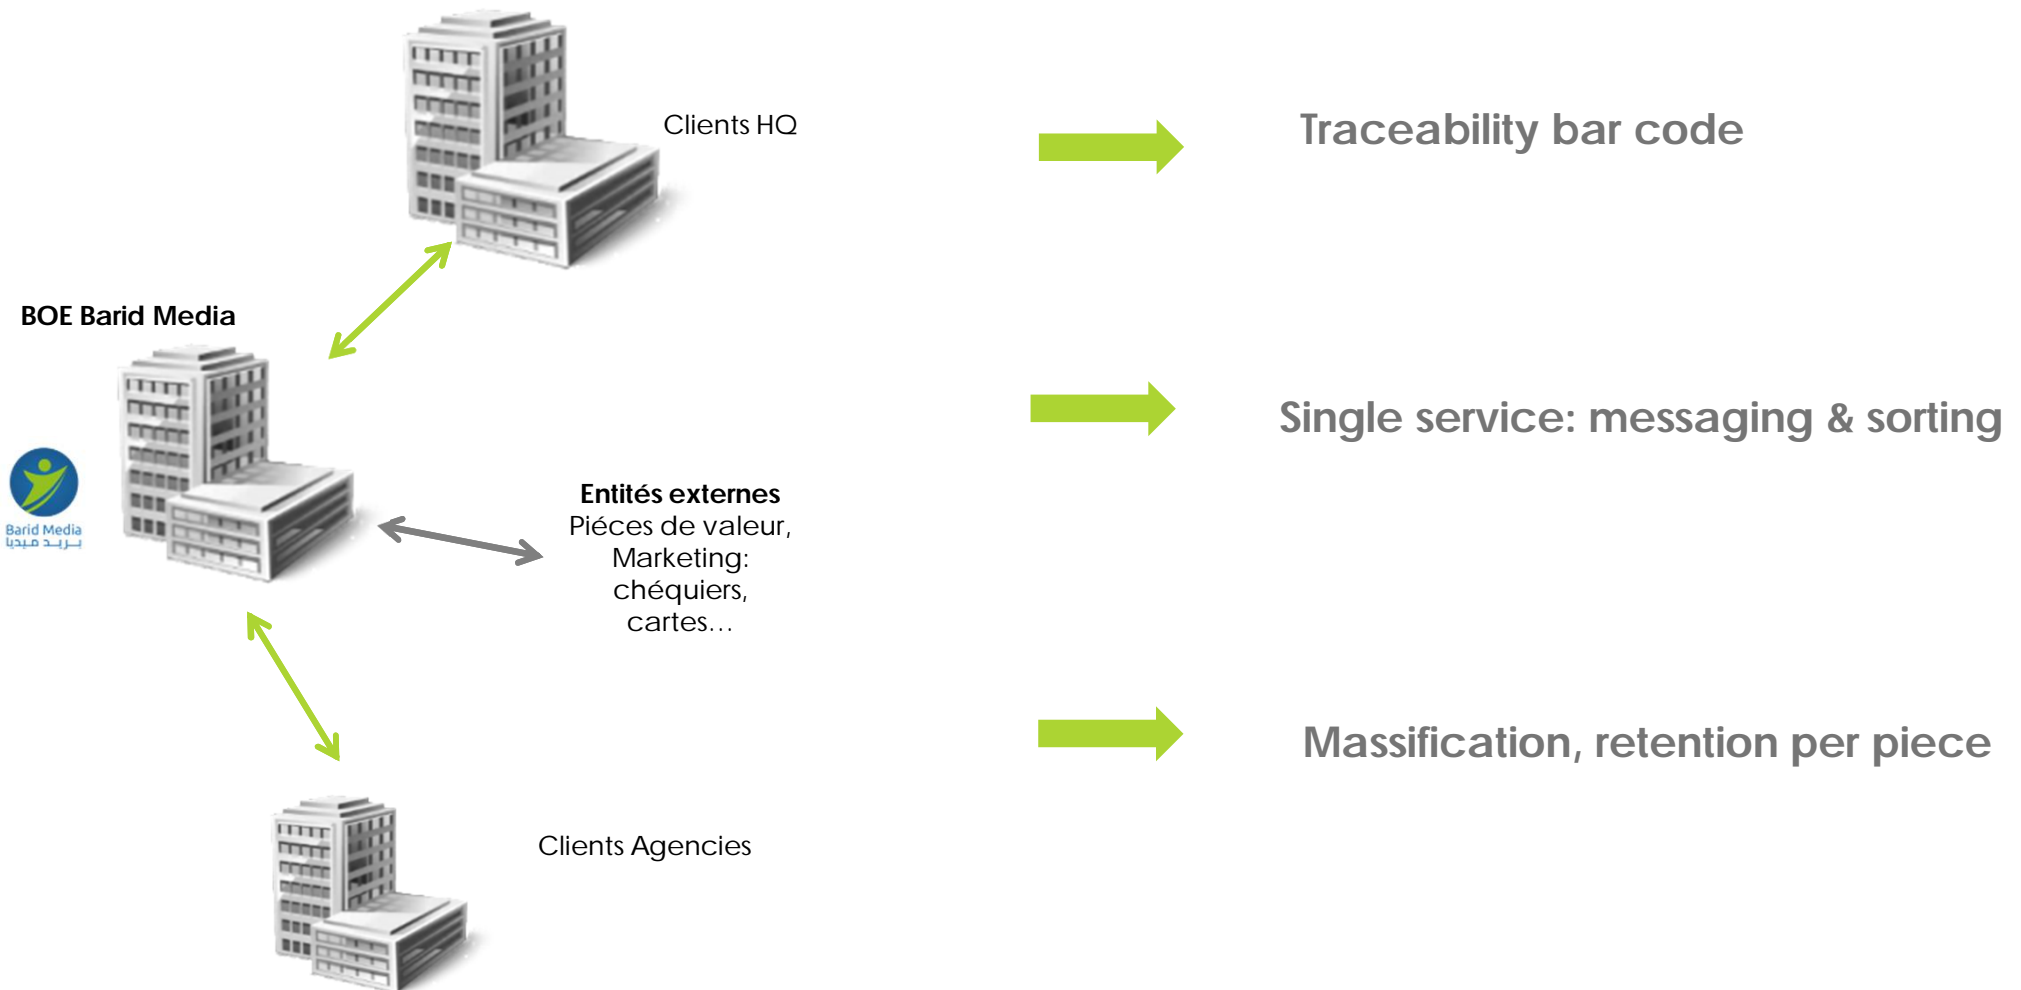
Clients HQ

Traceability bar code

BOE Barid Media

Single service: messaging & sorting

Barid Media
بريد ميديا

Entités externes
Piéces de valeur, Marketing: chéquiers, cartes…

Massification, retention per piece

Clients Agencies